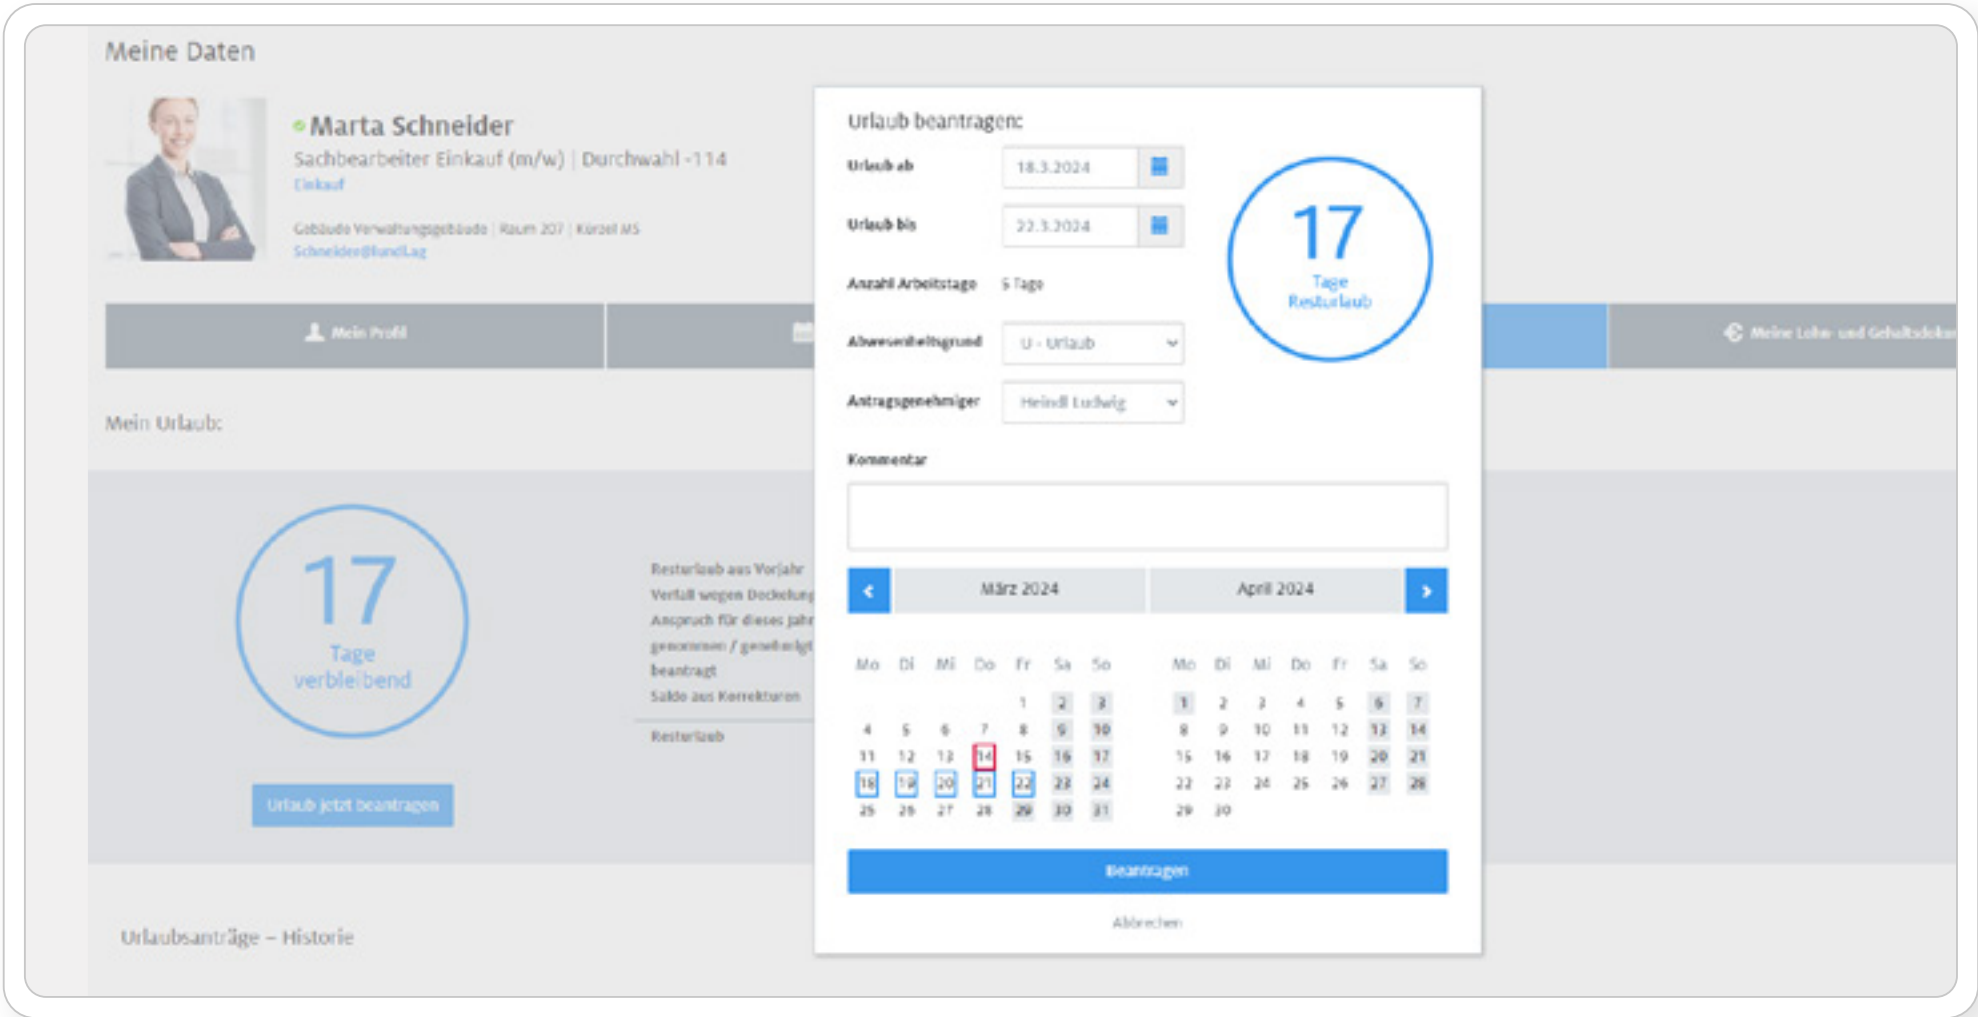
Meine Daten

Marta Schneider
Sachbearbeiter Einkauf (m/w) | Durchwahl -114
Einkauf

Gebäude Verwaltungsgebäude | Raum 207 | Kürzel MS
Schneider@fund.ag

Mein Profil

Meine Lohn- und Gehaltsdok

Mein Urlaub:

17
Tage
verbleibend

Urlaub jetzt beantragen

Resturlaub aus Vorjahr
Verfall wegen Deckelung
Anspruch für dieses Jahr
genommen / genehmigt
beantragt
Saldo aus Korrekturen
Resturlaub

Urlaubsanträge – Historie

Urlaub beantragen:

Urlaub ab 18.3.2024
Urlaub bis 22.3.2024
Anzahl Arbeitstage 5 Tage
Abwesenheitsgrund U - Urlaub
Antragsgenehmiger Heindl Ludwig
Kommentar

17
Tage
Resturlaub

März 2024

| Mo | Di | Mi | Do | Fr | Sa | So |
|---|---|---|---|---|---|---|
| | | | | 1 | 2 | 3 |
| 4 | 5 | 6 | 7 | 8 | 9 | 10 |
| 11 | 12 | 13 | 14 | 15 | 16 | 17 |
| 18 | 19 | 20 | 21 | 22 | 23 | 24 |
| 25 | 26 | 27 | 28 | 29 | 30 | 31 |

April 2024

| Mo | Di | Mi | Do | Fr | Sa | So |
|---|---|---|---|---|---|---|
| 1 | 2 | 3 | 4 | 5 | 6 | 7 |
| 8 | 9 | 10 | 11 | 12 | 13 | 14 |
| 15 | 16 | 17 | 18 | 19 | 20 | 21 |
| 22 | 23 | 24 | 25 | 26 | 27 | 28 |
| 29 | 30 | | | | | |

Beantragen

Abbrechen